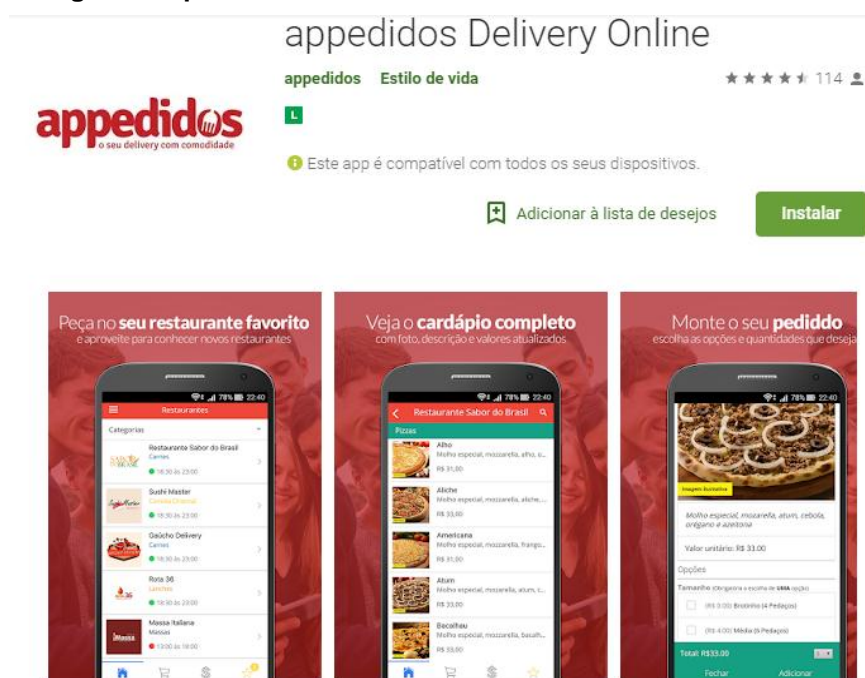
appedidos Delivery Online

appedidos Estilo de vida

★★★★★ 114

L

appedidos
o seu delivery com comodidade

Este app é compatível com todos os seus dispositivos.

Adicionar à lista de desejos

Instalar

Peça no seu restaurante favorito
e aproveite para conhecer novos restaurantes

78% 22:40

Restaurantes

Categorias

Restaurante Sabor do Brasil
Carnes
18:30 às 23:00

Sushi Master
Comida Oriental
18:30 às 23:00

Gaúcho Delivery
Carnes
18:30 às 23:00

Rota 36
Lanches
18:30 às 23:00

Massa Italiana
Massas
13:00 às 18:00

Veja o cardápio completo
com foto, descrição e valores atualizados

78% 22:40

Restaurante Sabor do Brasil

Pizzas

Alho
Molho especial, mozzarella, alho, s...
R$ 31,00

Aliche
Molho especial, mozzarella, aliche,...
R$ 33,00

Americana
Molho especial, mozzarella, frango...
R$ 31,00

Atum
Molho especial, mozzarella, atum, c...
R$ 33,00

Bacalhau
Molho especial, mozzarella, bacalh...
R$ 33,00

Monte o seu pedido
escolha as opções e quantidades que deseja

78% 22:40

Imagem ilustrativa

Molho especial, mozarella, atum, cebola, orégano e azeitona

Valor unitário: R$ 33.00

Opções

Tamanho (Obrigatório a escolha de UMA opção)

(R$ 0.00) Brotinho (4 Pedaços)

(R$ 4.00) Média (6 Pedaços)

Total: R$33.00

Fechar

Adicionar